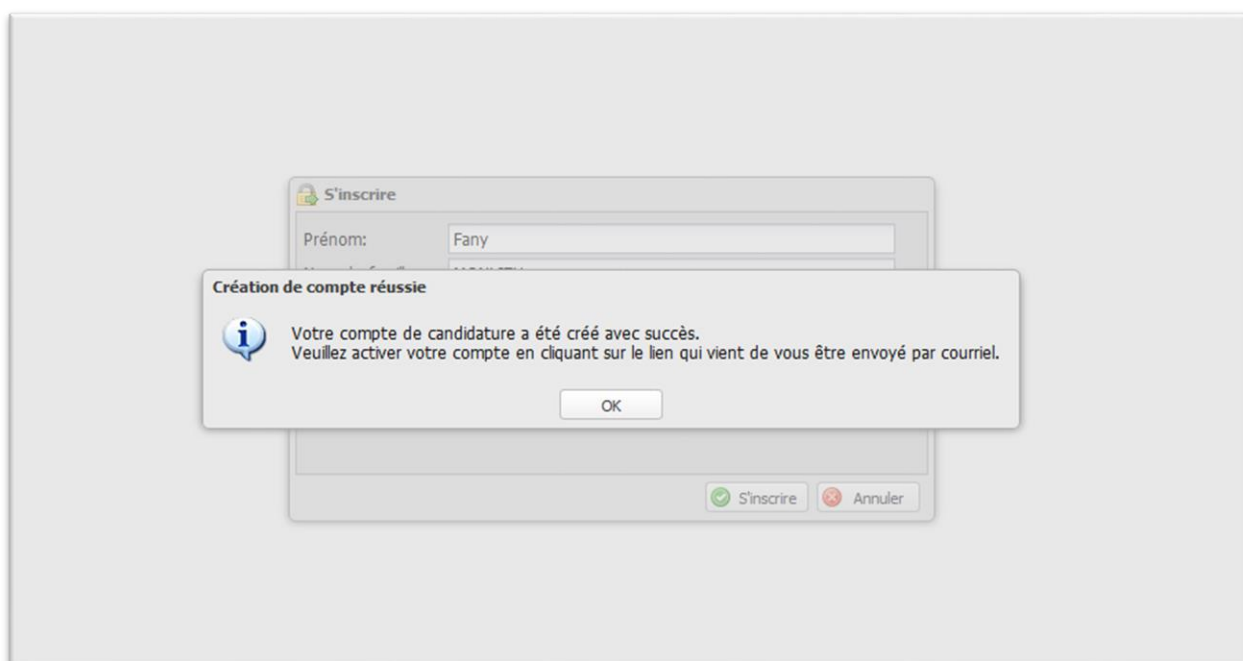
S'inscrire

Prénom: Fany

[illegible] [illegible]

Création de compte réussie

Votre compte de candidature a été créé avec succès.
Veuillez activer votre compte en cliquant sur le lien qui vient de vous être envoyé par courriel.

OK

S'inscrire Annuler